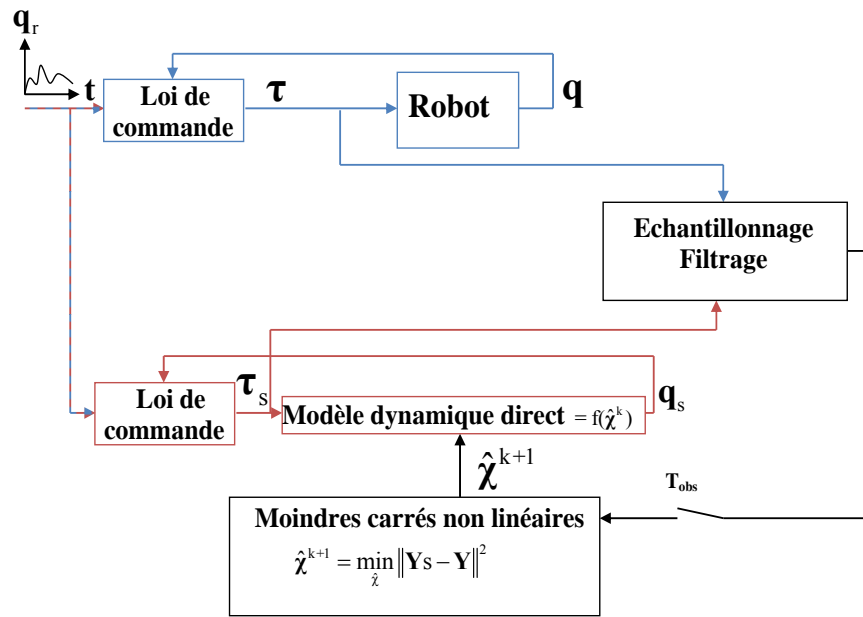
$\mathbf{q}_r$

t

Loi de commande

$\boldsymbol{\tau}$

Robot

q

Echantillonnage Filtrage

Loi de commande

$\boldsymbol{\tau}_s$

Modèle dynamique direct $= f(\hat{\chi}^k)$

$\mathbf{q}_s$

$\hat{\chi}^{k+1}$

$T_{obs}$

Moindres carrés non linéaires

$\hat{\chi}^{k+1} = \min_{\hat{\chi}} \|\mathbf{Y}s - \mathbf{Y}\|^2$